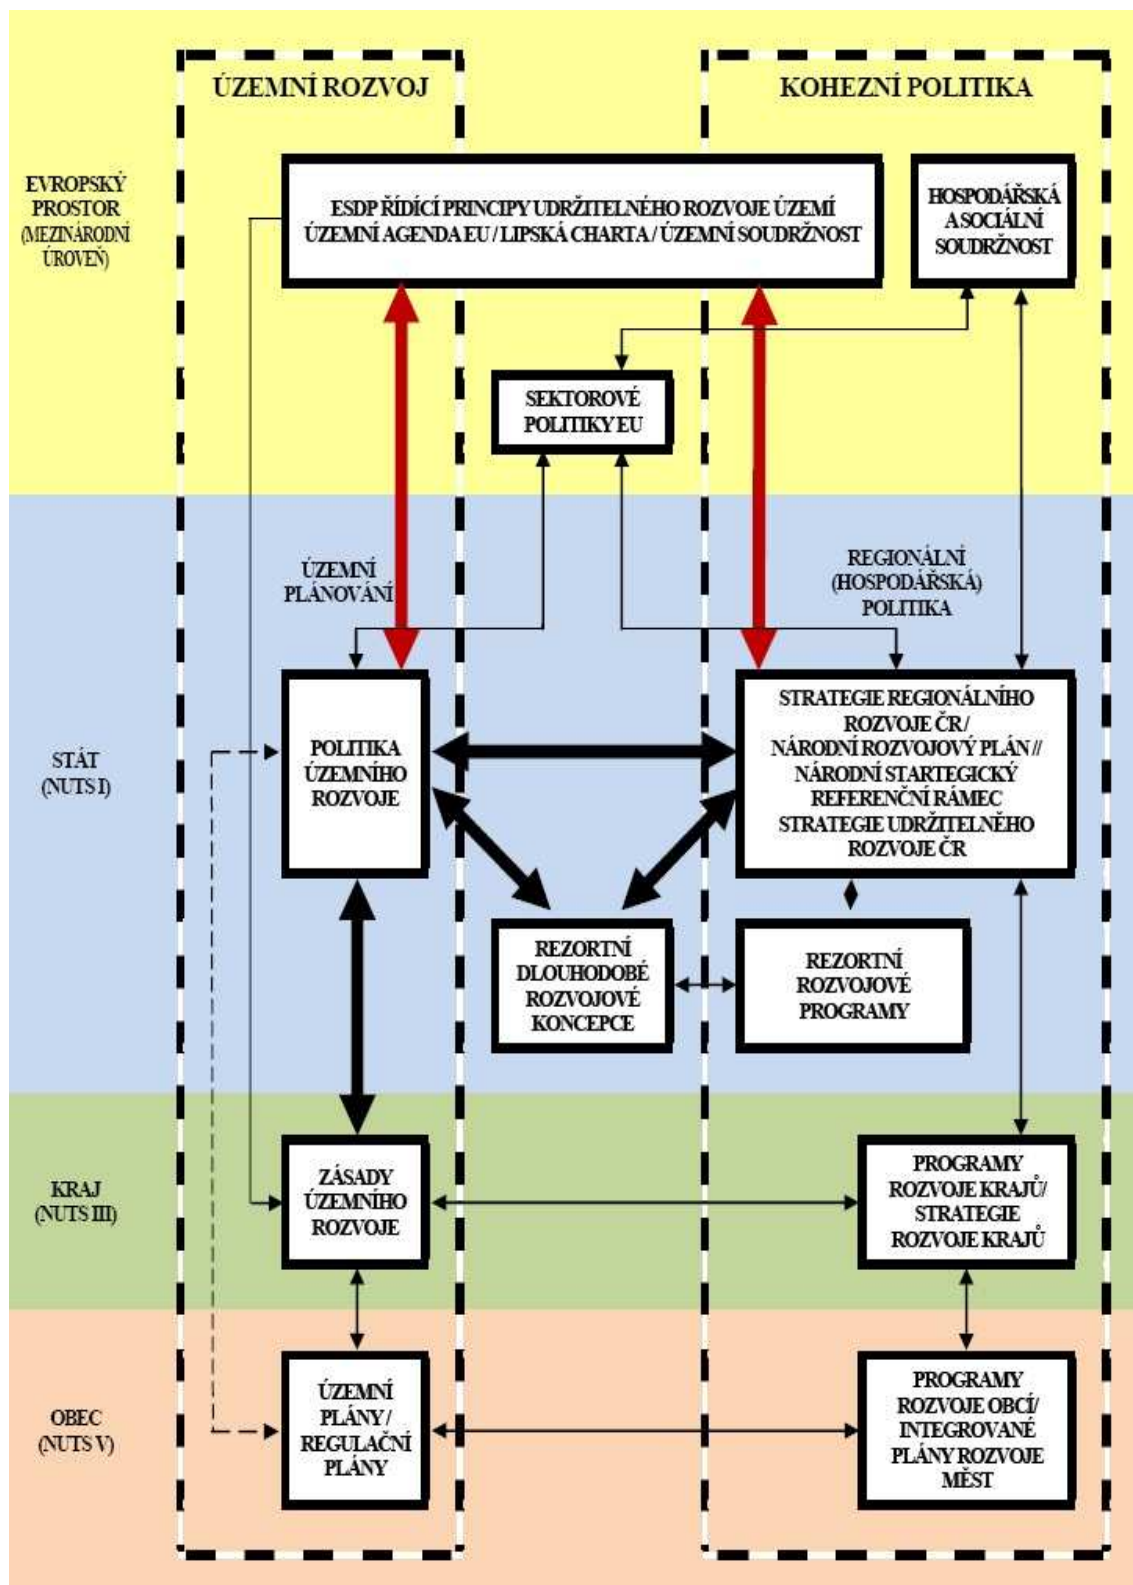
ÚZEMNÍ ROZVOJ

KOHEZNÍ POLITIKA

EVROPSKÝ PROSTOR (MEZINÁRODNÍ ÚROVEŇ)

ESDP ŘÍDÍCÍ PRINCIPY UDRŽITELNÉHO ROZVOJE ÚZEMÍ ÚZEMNÍ AGENDA EU / LIPSKÁ CHARTA / ÚZEMNÍ SOUDRŽNOST

HOSPODÁŘSKÁ A SOCIÁLNÍ SOUDRŽNOST

SEKTOROVÉ POLITIKY EU

ÚZEMNÍ PLÁNOVÁNÍ

REGIONÁLNÍ (HOSPODÁŘSKÁ) POLITIKA

STÁT (NUTS I)

POLITIKA ÚZEMNÍHO ROZVOJE

STRATEGIE REGIONÁLNÍHO ROZVOJE ČR / NÁRODNÍ ROZVOJOVÝ PLÁN // NÁRODNÍ STARTEGICKÝ REFERENČNÍ RÁMEC STRATEGIE UDRŽITELNÉHO ROZVOJE ČR

REZORTNÍ DLOUHODOBÉ ROZVOJOVÉ KONCEPCE

REZORTNÍ ROZVOJOVÉ PROGRAMY

KRAJ (NUTS III)

ZÁSADY ÚZEMNÍHO ROZVOJE

PROGRAMY ROZVOJE KRAJŮ/ STRATEGIE ROZVOJE KRAJŮ

OBEC (NUTS V)

ÚZEMNÍ PLÁNY / REGULAČNÍ PLÁNY

PROGRAMY ROZVOJE OBCÍ/ INTEGROVANÉ PLÁNY ROZVOJE MĚST